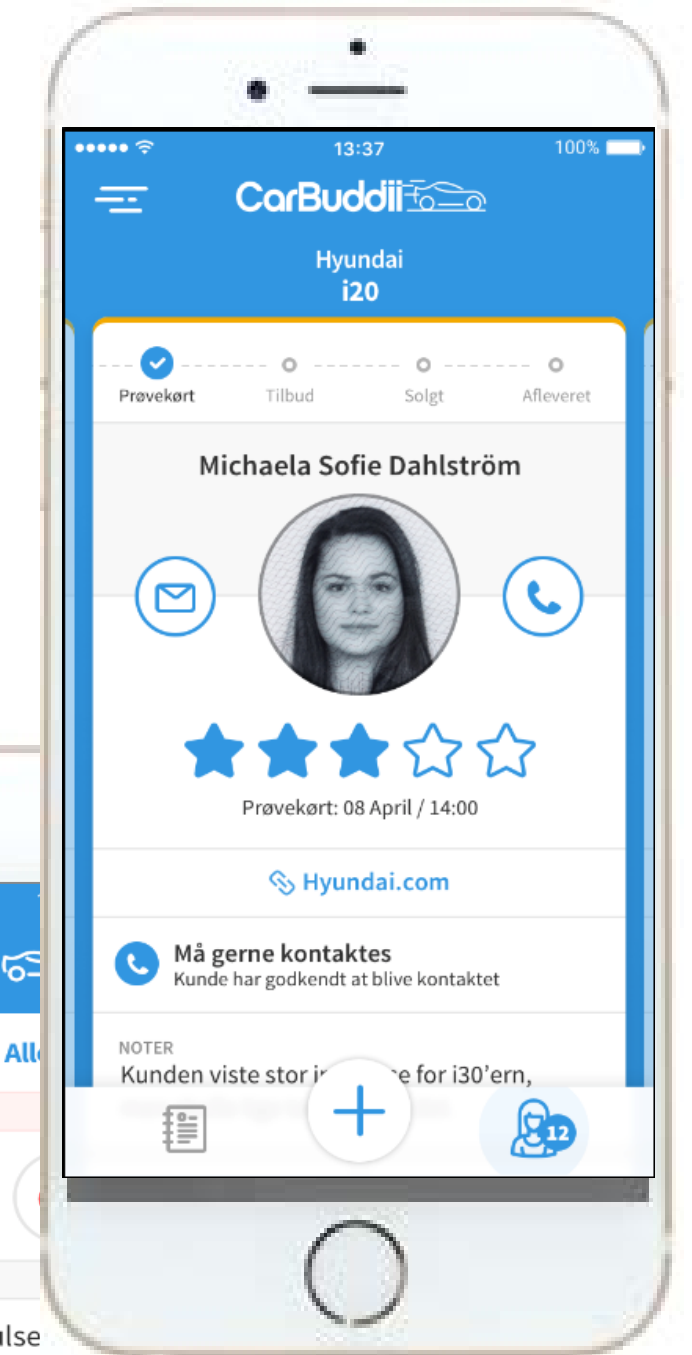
13:37
100%

CarBuddii

Hyundai
i20

Prøvekørt
Tilbud
Solgt
Afleveret

Michaela Sofie Dahlström

Prøvekørt: 08 April / 14:00

Hyundai.com

Må gerne kontaktes
Kunde har godkendt at blive kontaktet

NOTER
Kunden viste stor i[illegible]e for i30'ern,

12

All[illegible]
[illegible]ulse